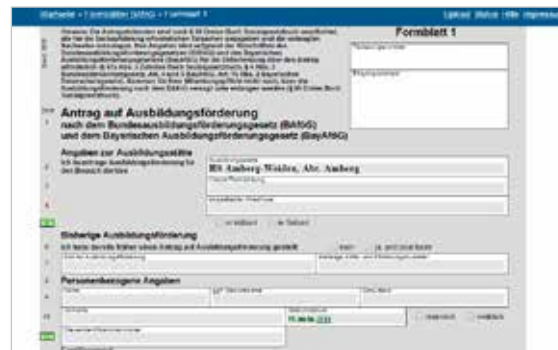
Formblatt 1

Antrag auf Ausbildungsförderung
nach dem Bundesausbildungsförderungsgesetz (BAföG)
und dem Bayerischen Ausbildungsförderungsgesetz (BayAföG)

Angaben zur Ausbildungsstätte

HS Amberg-Weiden, Abt. Amberg

Bisherige Ausbildungsförderung

Personenbezogene Angaben

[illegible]